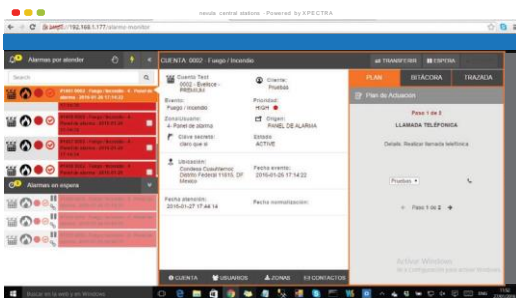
nexxio central alarms · Powered by XPECTRA

https://192.168.1.177/alarms-monitor

Alarmas por atender

Search

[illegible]

Alarmas en espera

CUENTA: 0002 - Fuego / Incendio

TRANSFERIR

ESPERA

Cuenta Test 0002 - Eselce - PRUEBA

Cliente: Prueba

Evento: Fuego / Incendio

Prioridad: HIGH

Zona/Usuario: 4 - Panel de alarma

Origen: PANEL DE ALARMA

Clave secreta: claro que sí

Estado: ACTIVE

Ubicación: Condesa Cuauhtémoc Distrito Federal 11810, DF Mexico

Fecha evento: 2016-01-26 17:14:32

Fecha atención: 2016-01-27 17:44:14

Fecha normalización:

CUENTA

USUARIOS

ZONAS

CONTACTOS

PLAN

BITÁCORA

TRAZADA

Plan de Actuación

Paso 1 de 3

LLAMADA TELEFÓNICA

Detalle: Realizar llamada telefónica

Pruebas

Paso 1 de 3

Activar Windows
Ve a Configuración para activar Windows.

Buscar en la web y en Windows